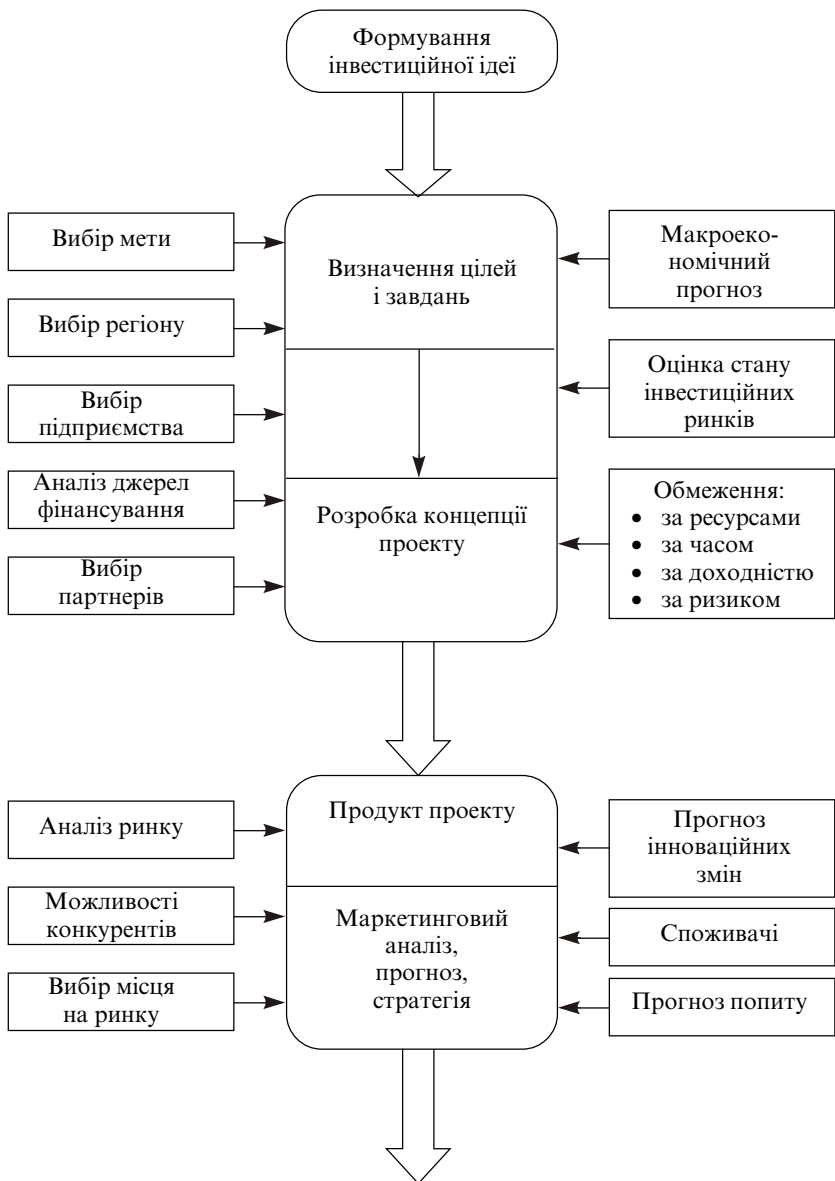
Формування інвестиційної ідеї

Вибір мети

Визначення цілей і завдань

Макроекономічний прогноз

Вибір регіону

Оцінка стану інвестиційних ринків

Вибір підприємства

Аналіз джерел фінансування

Розробка концепції проекту

Обмеження:
- за ресурсами
- за часом
- за доходністю
- за ризиком

Вибір партнерів

Аналіз ринку

Продукт проекту

Прогноз інноваційних змін

Можливості конкурентів

Маркетинговий аналіз, прогноз, стратегія

Споживачі

Вибір місця на ринку

Прогноз попиту